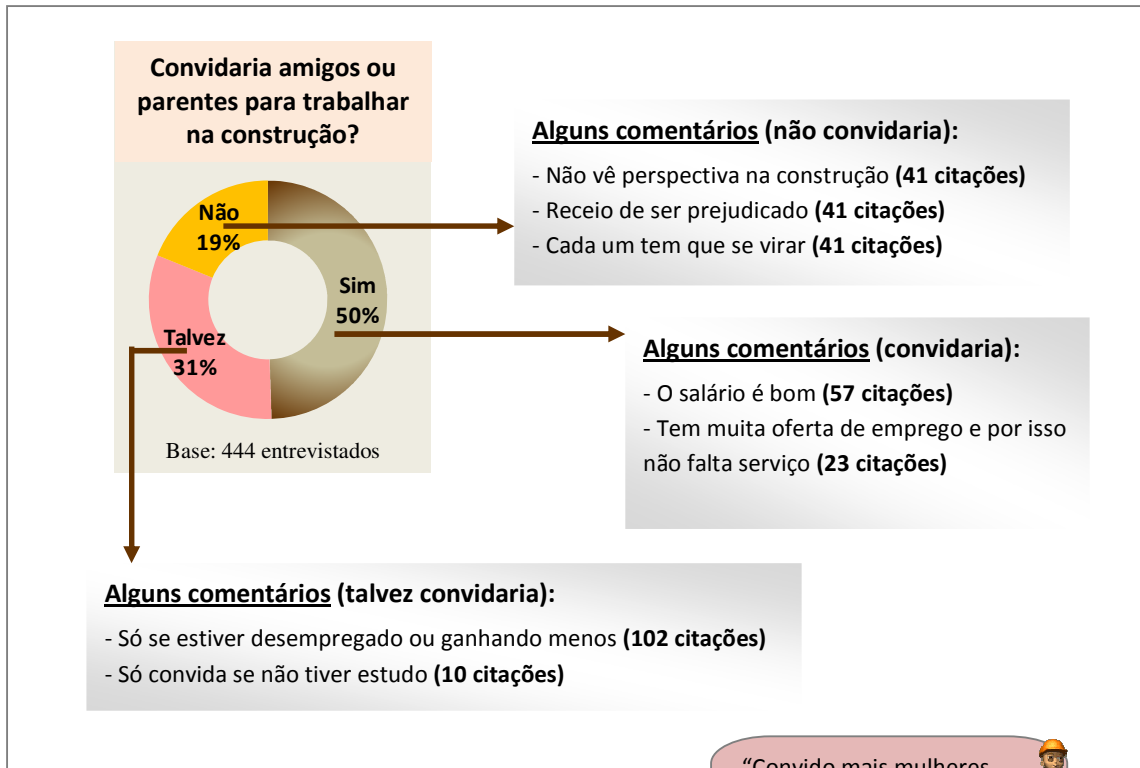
Convidaria amigos ou parentes para trabalhar na construção?

Não 19%

Sim 50%

Talvez 31%

Base: 444 entrevistados

**Alguns comentários (não convidaria):**

- Não vê perspectiva na construção **(41 citações)**
- Receio de ser prejudicado **(41 citações)**
- Cada um tem que se virar **(41 citações)**

**Alguns comentários (convidaria):**

- O salário é bom **(57 citações)**
- Tem muita oferta de emprego e por isso não falta serviço **(23 citações)**

**Alguns comentários (talvez convidaria):**

- Só se estiver desempregado ou ganhando menos **(102 citações)**
- Só convida se não tiver estudo **(10 citações)**

"Convido mais mulheres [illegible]